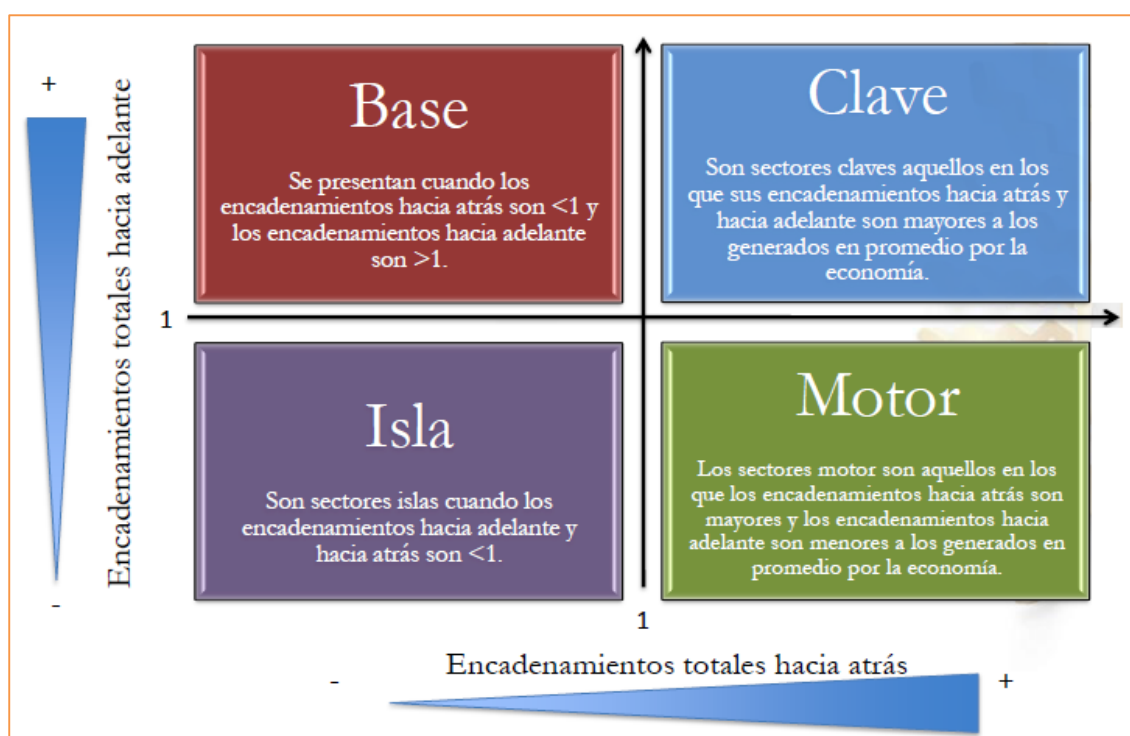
+

-

Encadenamientos totales hacia adelante

Base

Se presentan cuando los encadenamientos hacia atrás son <1 y los encadenamientos hacia adelante son >1.

Clave

Son sectores claves aquellos en los que sus encadenamientos hacia atrás y hacia adelante son mayores a los generados en promedio por la economía.

1

Isla

Son sectores islas cuando los encadenamientos hacia adelante y hacia atrás son <1.

Motor

Los sectores motor son aquellos en los que los encadenamientos hacia atrás son mayores y los encadenamientos hacia adelante son menores a los generados en promedio por la economía.

1

Encadenamientos totales hacia atrás

-

+